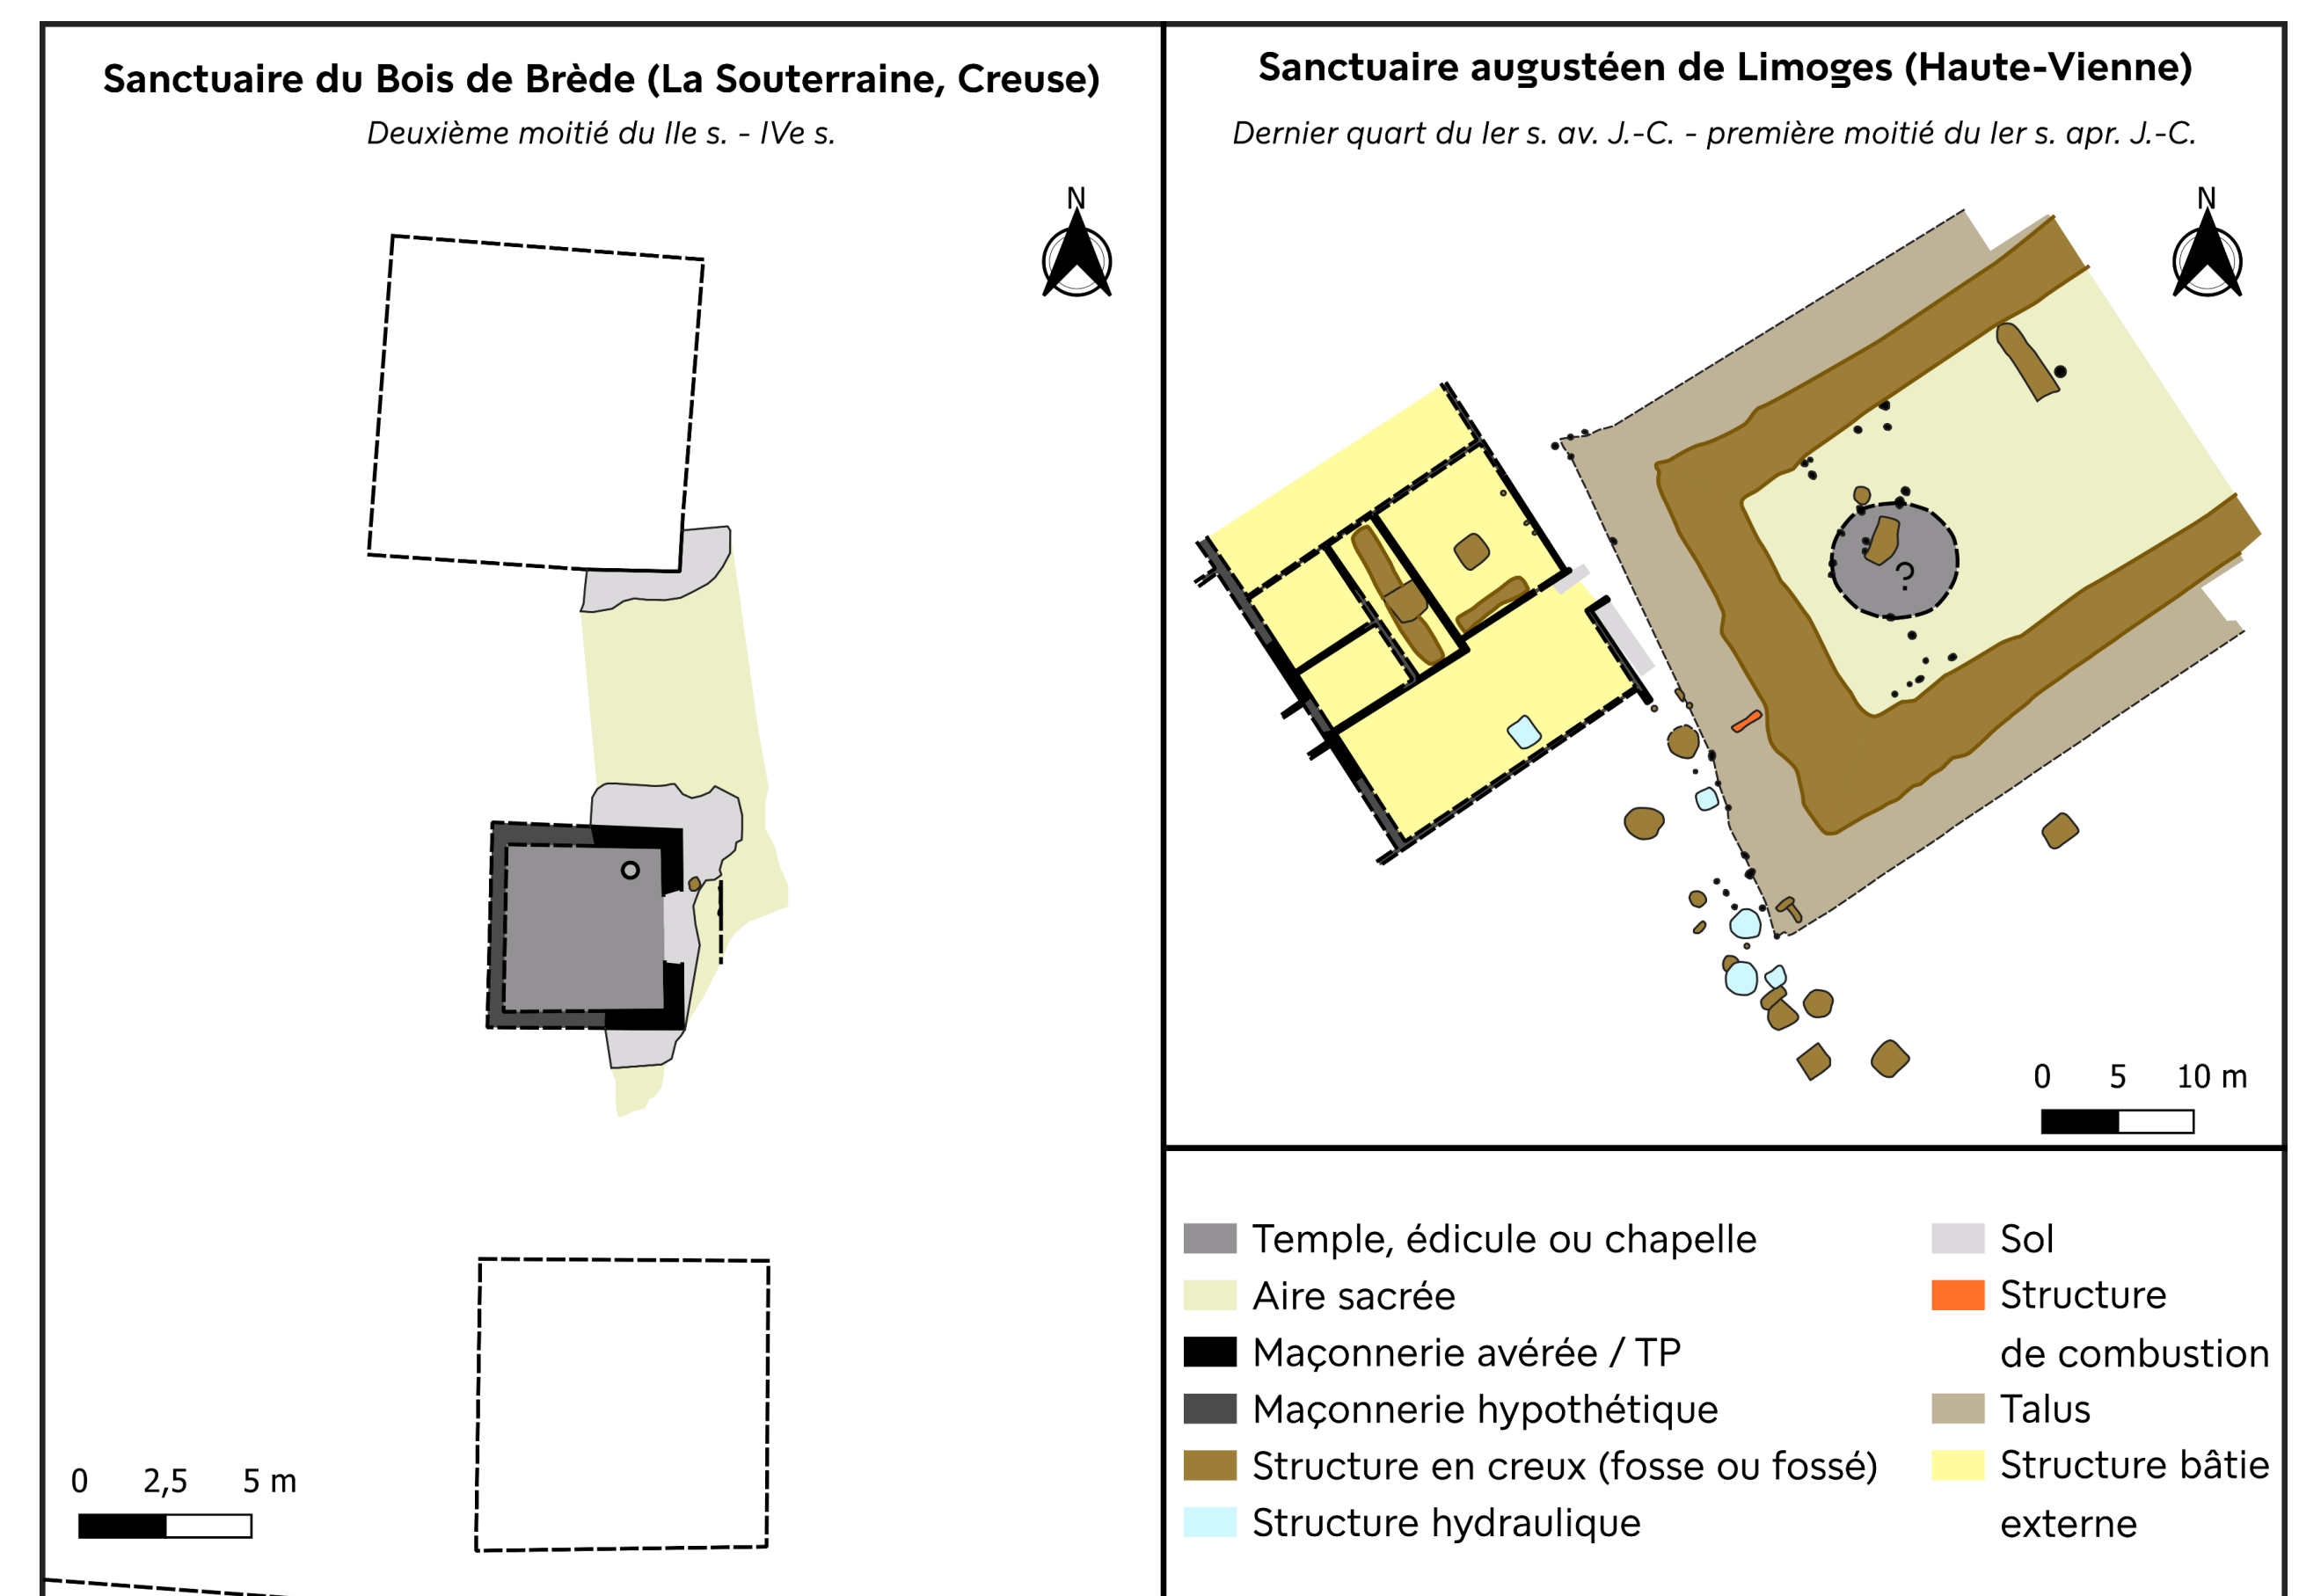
Sanctuaire du Bois de Brède (La Souterraine, Creuse)

Deuxième moitié du IIe s. - IVe s.

N

0 2,5 5 m

Sanctuaire augustéen de Limoges (Haute-Vienne)

Dernier quart du Ier s. av. J.-C. - première moitié du Ier s. apr. J.-C.

N

?

0 5 10 m

Temple, édicule ou chapelle
Aire sacrée
Maçonnerie avérée / TP
Maçonnerie hypothétique
Structure en creux (fosse ou fossé)
Structure hydraulique

Sol
Structure de combustion
Talus
Structure bâtie externe